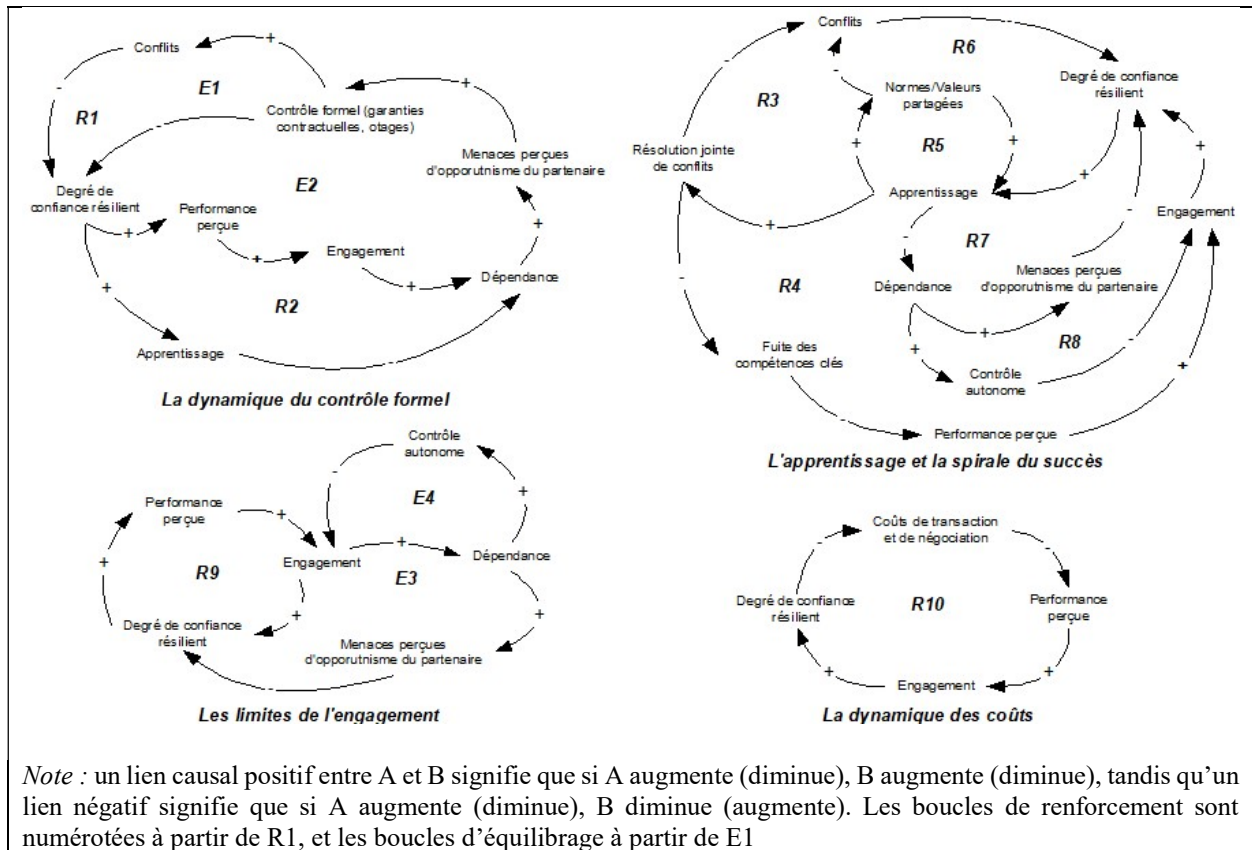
Conflits
+
-
E1
R1
Contrôle formel (garanties contractuelles, otages)
-
Menaces perçues d'opportunisme du partenaire
Degré de confiance résilient
E2
+
Performance perçue
+
+
Engagement
+
Dépendance
+
R2
Apprentissage
+
La dynamique du contrôle formel

Conflits
R6
-
Degré de confiance résilient
-
Normes/Valeurs partagées
R3
Résolution jointe de conflits
+
R5
+
+
Apprentissage
+
Engagement
+
-
R7
-
-
R4
Dépendance
Menaces perçues d'opportutnisme du partenaire
+
Fuite des compétences clés
+
R8
-
Contrôle autonome
+
Performance perçue
L'apprentissage et la spirale du succès

Contrôle autonome
-
E4
+
Performance perçue
+
+
Engagement
Dépendance
+
R9
E3
+
Degré de confiance résilient
+
Menaces perçues d'opportunisme du partenaire
-
Les limites de l'engagement

Coûts de transaction et de négociation
-
-
Degré de confiance résilient
R10
Performance perçue
+
Engagement
+
La dynamique des coûts

*Note :* un lien causal positif entre A et B signifie que si A augmente (diminue), B augmente (diminue), tandis qu'un lien négatif signifie que si A augmente (diminue), B diminue (augmente). Les boucles de renforcement sont numérotées à partir de R1, et les boucles d'équilibrage à partir de E1